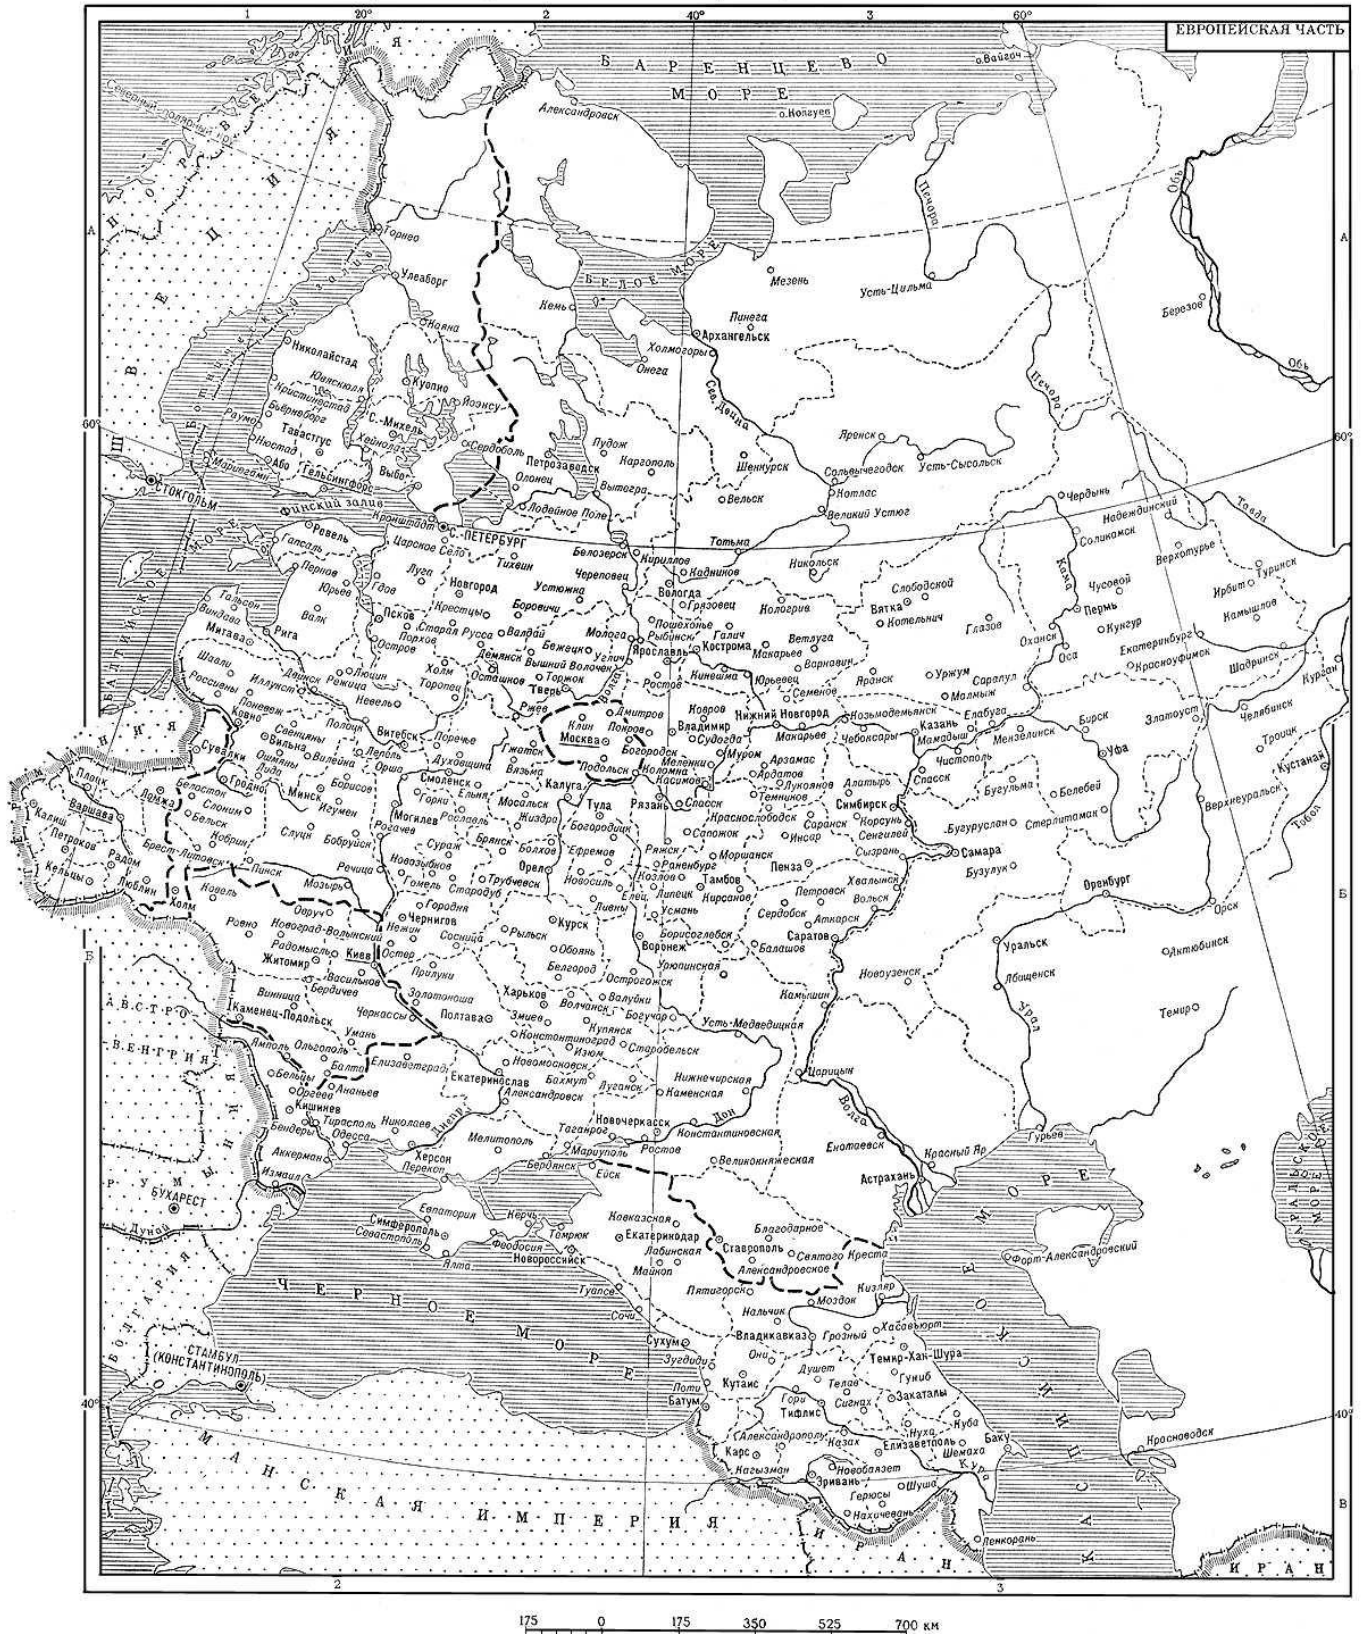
ЕВРОПЕЙСКАЯ ЧАСТЬ

1 20° 2 40° 3 60°

БАРЕНЦЕВО МОРЕ

о. Вайгач
о. Колгуев
Александровск
Северный полярный круг

НОРВЕГИЯ
ШВЕЦИЯ

Торнео
Улеаборг
Кемь
БЕЛОЕ МОРЕ
Мезень
Усть-Цильма
Печора
Обь
Березов
Пинега
Архангельск
Холмогоры
Онега
Сев. Двина
Николайстад
Нояна
Куопио
Йоэнсу
Ваза
Кристинестад
Бьернеборг
Раумо
Таваступс
С.-Михель
Нюстад
Або
Гельсингфорс
Выборг
Сердоболь
Петрозаводск
Пудож
Каргополь
Шенкурск
Вельск
Сольвычегодск
Яренск
Усть-Сысольск
Котлас
Великий Устюг
Олонец
Вытегра
Лодейное Поле
Мариенгамн
СТОКГОЛЬМ
Финский залив
Кронштадт
ПЕТЕРБУРГ
Тотьма
Чердынь
Надеждинский
Соликамск
Верхотурье
Тавда
Ревель
Гапсаль
Царское Село
Тихвин
Белозерск
Кириллов
Кадников
Никольск
Кама
Туринск
Ирбит
Пернов
Юрьев
Гдов
Луга
Новгород
Устюжна
Череповец
Вологда
Грязовец
Кологрив
Слободской
Вятка
Котельнич
Чусовой
Пермь
Кунгур
Глазов
Камышлов
Гальсен
Виндава
Митава
Рига
Валк
Псков
Старая Русса
Крестцы
Боровичи
Валдай
Бежецк
Молога
Рыбинск
Пошехонье
Галич
Ветлуга
Кострома
Макарьев
Варнавин
Оханск
Оса
Екатеринбург
Красноуфимск
Шадринск
Шавли
Россиены
Иллукст
Двинск
Порхов
Остров
Режица
Люцин
Холм
Торопец
Демянск
Вышний Волочек
Торжок
Осташков
Углич
Ярославль
Ростов
Кинешма
Юрьевец
Семенов
Яранск
Уржум
Малмыж
Сарапул
Курган
БАЛТИЙСКОЕ МОРЕ
Поневеж
Ковно
Свенцяны
Полоцк
Невель
Тверь
Ржев
Волга
Дмитров
Клин
Ковров
Владимир
Нижний Новгород
Козьмодемьянск
Елабуга
Бирск
Златоуст
Челябинск
Сувалки
Вильна
Ошмяны
Лида
Гродно
Витебск
Лепель
Орша
Поречье
Духовщина
Гжатск
Вязьма
Москва
Покров
Богородск
Судогда
Муром
Макарьев
Чебоксары
Казань
Мамадыш
Мензелинск
Уфа
Троицк
Кустанай
Плоцк
Ломжа
Белосток
Слоним
Минск
Вилейка
Борисов
Смоленск
Ельня
Калуга
Подольск
Коломна
Меленки
Арзамас
Ардатов
Лукоянов
Темников
Чистополь
Спасск
Бугульма
Белебей
ВАРШАВА
Калиш
Петроков
Радом
Кельцы
Люблин
Бельск
Кобрин
Брест-Литовск
Слуцк
Игумен
Бобруйск
Могилев
Горки
Рогачев
Рославль
Мосальск
Жиздра
Брянск
Болхов
Тула
Богородицк
Рязань
Касимов
Спасск
Краснослободск
Сапожок
Инсар
Саранск
Алатырь
Симбирск
Корсунь
Сенгилей
Бугуруслан
Стерлитамак
Верхнеуральск
Тобол
Холм
Ковель
Пинск
Мозырь
Речица
Новозыбков
Гомель
Сураж
Стародуб
Трубчевск
Орел
Ефремов
Новосиль
Ряжск
Раненбург
Козлов
Лебедянь
Липецк
Моршанск
Тамбов
Кирсанов
Пенза
Сызрань
Самара
Бузулук
Хвалынск
Вольск
Петровск
Оренбург
Орск
Ровно
Овруч
Новоград-Волынский
Радомысль
Житомир
Чернигов
Нежин
Остер
Киев
Городня
Сосница
Прилуки
Курск
Рыльск
Обоянь
Ливны
Елец
Усмань
Борисоглебск
Воронеж
Сердобск
Аткарск
Балашов
Саратов
Уральск
Лбищенск
Актюбинск
Новоузенск
Темир
Урал
Васильков
Бердичев
Винница
Каменец-Подольск
Черкассы
Золотоноша
Полтава
Белгород
Острогожск
Урюпинская
Харьков
Волчанск
Валуйки
Богучар
Змиев
Купянск
Камышин
Усть-Медведицкая
Ямполь
Ольгополь
Умань
Балта
Елисаветград
Екатеринослав
Константиноград
Изюм
Новомосковск
Старобельск
Бахмут
Луганск
Нижнечирская
Каменская
Александровск
Царицын
Бельцы
Оргеев
Кишинев
Ананьев
Тирасполь
Николаев
Бендеры
Одесса
Аккерман
Измаил
Херсон
Днепр
Мелитополь
Таганрог
Новочеркасск
Мариуполь
Ростов
Дон
Константиновская
Великокняжеская
Енотаевск
Красный Яр
Гурьев
Астрахань
Волга
Перекоп
Бердянск
Ейск
АВСТРО-ВЕНГРИЯ
РУМЫНИЯ
БУХАРЕСТ
Дунай
Евпатория
Симферополь
Севастополь
Ялта
Керчь
Феодосия
Темрюк
Новороссийск
Кавказская
Екатеринодар
Лабинская
Майкоп
Ставрополь
Благодарное
Святого Креста
Александровское
Форт-Александровский
Пятигорск
Кизляр
Моздок
Нальчик
Хасавьюрт
Грозный
Владикавказ
Темир-Хан-Шура
Туапсе
Сочи
Сухум
Зугдиди
Они
Душет
Гуниб
Тионеты
Телав
Закаталы
Нуха
Куба
Гори
Тифлис
Сигнах
Поти
Кутаис
Батум
Александрополь
Казах
Елизаветполь
Шемаха
Баку
Кура
Красноводск
Карс
Нагызман
Новобаязет
Эривань
Шуша
Герюсы
Нахичевань
Ленкорань
ЧЕРНОЕ МОРЕ
КАСПИЙСКОЕ МОРЕ
АРАЛЬСКОЕ МОРЕ
БОЛГАРИЯ
СТАМБУЛ (КОНСТАНТИНОПОЛЬ)
ОСМАНСКАЯ ИМПЕРИЯ
ИРАН
ИРАН

А Б В
60° 60°
40° 40°
2 3

175 0 175 350 525 700 км